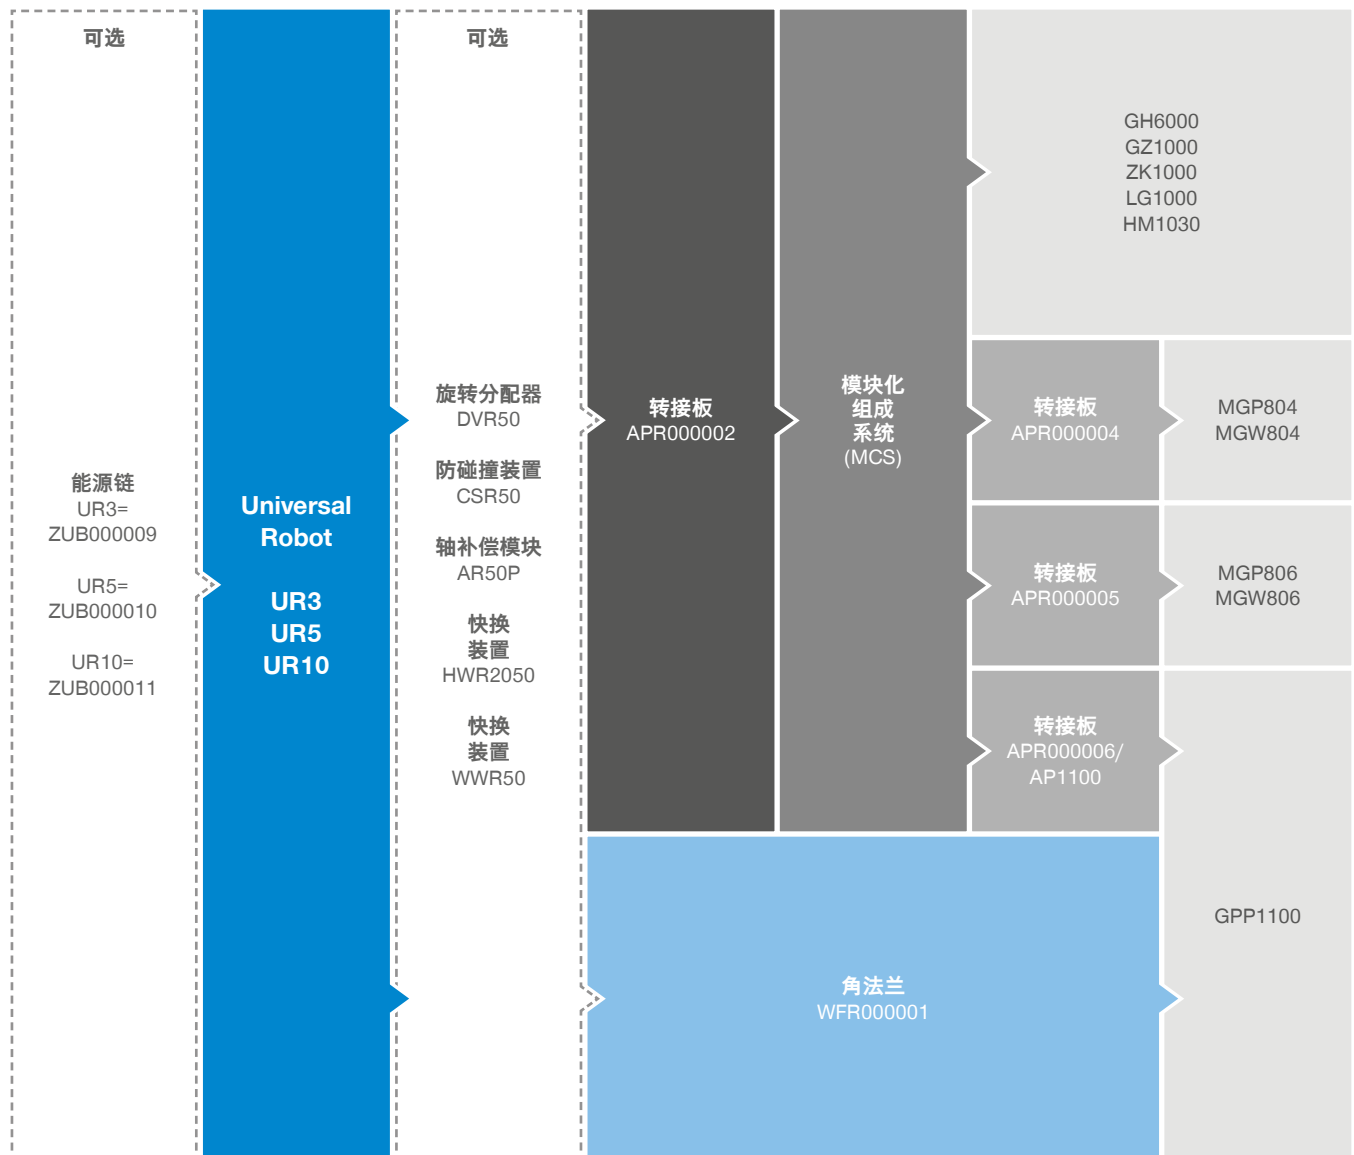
可选

能源链
UR3=
ZUB000009

UR5=
ZUB000010

UR10=
ZUB000011

Universal Robot

UR3
UR5
UR10

可选

旋转分配器
DVR50

防碰撞装置
CSR50

轴补偿模块
AR50P

快换
装置
HWR2050

快换
装置
WWR50

转接板
APR000002

模块化
组成
系统
(MCS)

GH6000
GZ1000
ZK1000
LG1000
HM1030

转接板
APR000004

MGP804
MGW804

转接板
APR000005

MGP806
MGW806

转接板
APR000006/
AP1100

GPP1100

角法兰
WFR000001